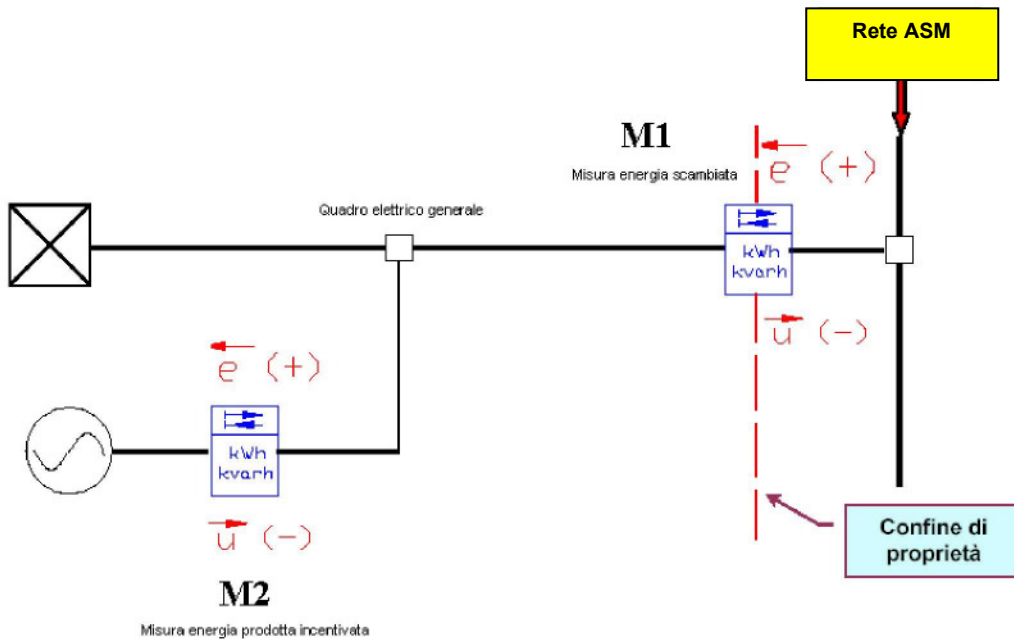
Rete ASM

M1

Misura energia scambiata

$\overleftarrow{e}$ (+)

Quadro elettrico generale

kWh
kvarh

$\overrightarrow{u}$ (−)

$\overleftarrow{e}$ (+)

kWh
kvarh

$\overrightarrow{u}$ (−)

Confine di proprietà

M2

Misura energia prodotta incentivata